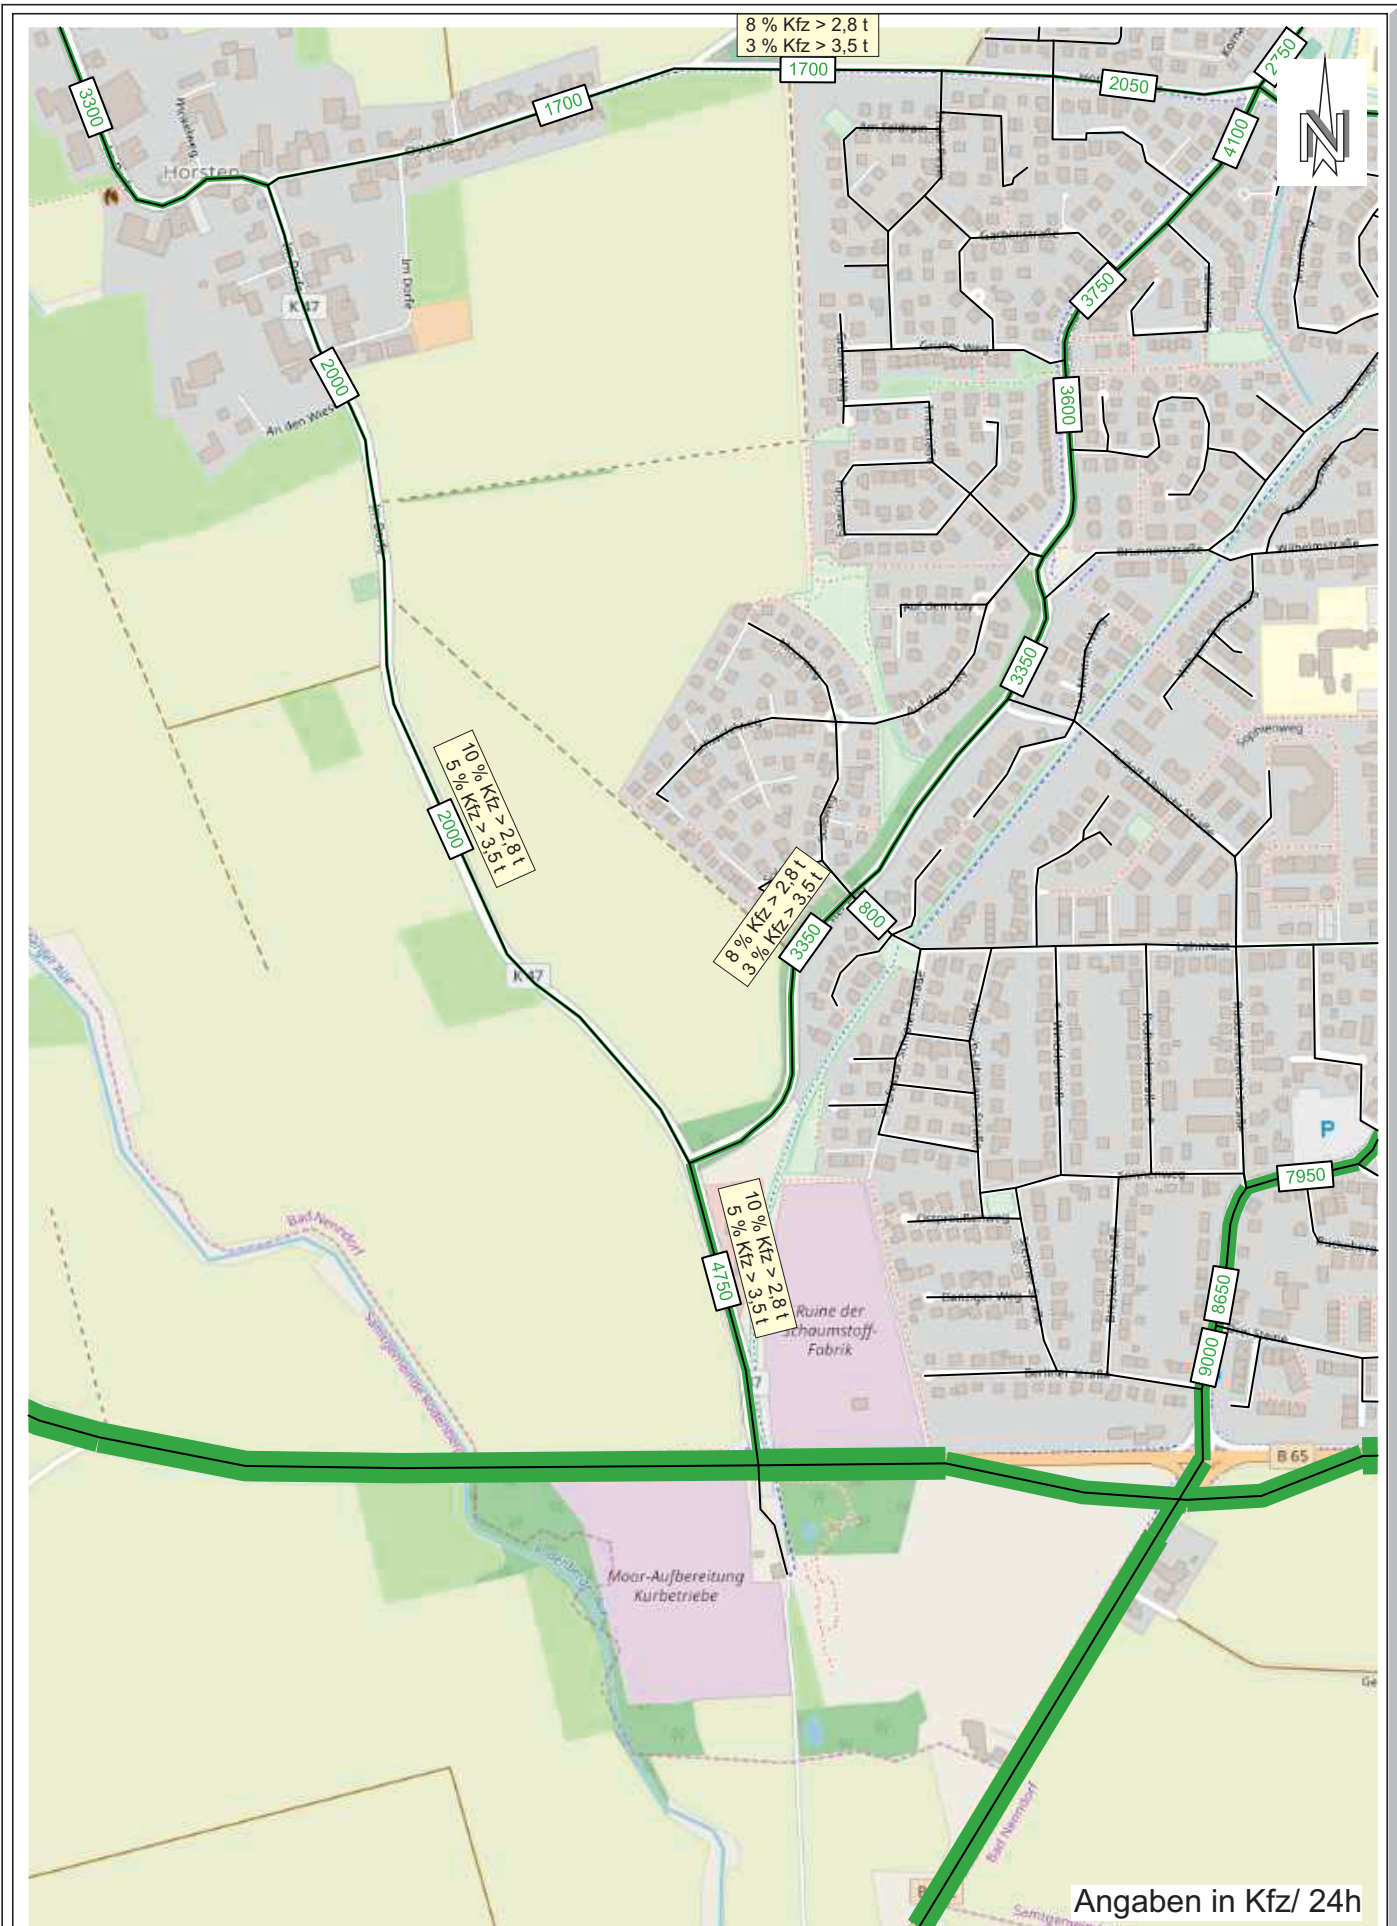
8 % Kfz > 2,8 t
3 % Kfz > 3,5 t

1700

2050

2750

3300

1700

Horsten

4100

N

K 47

Im Dorfe

3750

2000

An den Wiese

3600

Am dem Lay

3350

Wilhelmstraße

10 % Kfz > 2,8 t
5 % Kfz > 3,5 t

2000

8 % Kfz > 2,8 t
3 % Kfz > 3,5 t

800

3350

K 47

Lehmhaase

P

7950

Bad Nenndorf

10 % Kfz > 2,8 t
5 % Kfz > 3,5 t

4750

Ruine der Schaumstoff-Fabrik

8650

9000

Berliner Straße

B 65

Moor-Aufbereitung Kurbetriebe

Bad Nenndorf

Angaben in Kfz/ 24h